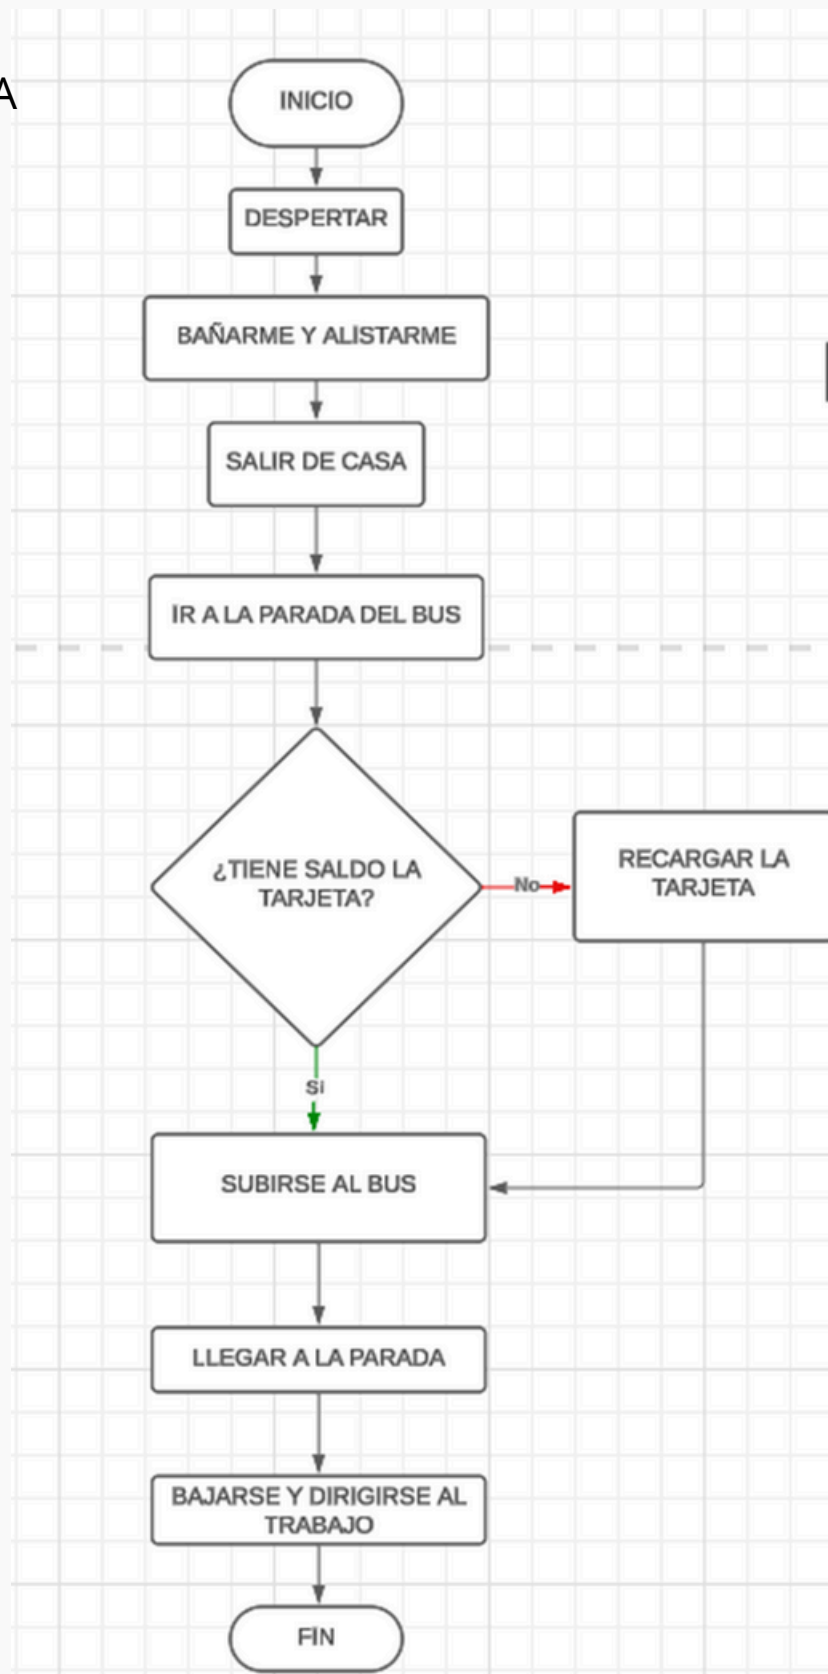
A

INICIO

DESPERTAR

BAÑARME Y ALISTARME

SALIR DE CASA

IR A LA PARADA DEL BUS

¿TIENE SALDO LA TARJETA?

No

RECARGAR LA TARJETA

Si

SUBIRSE AL BUS

LLEGAR A LA PARADA

BAJARSE Y DIRIGIRSE AL TRABAJO

FIN